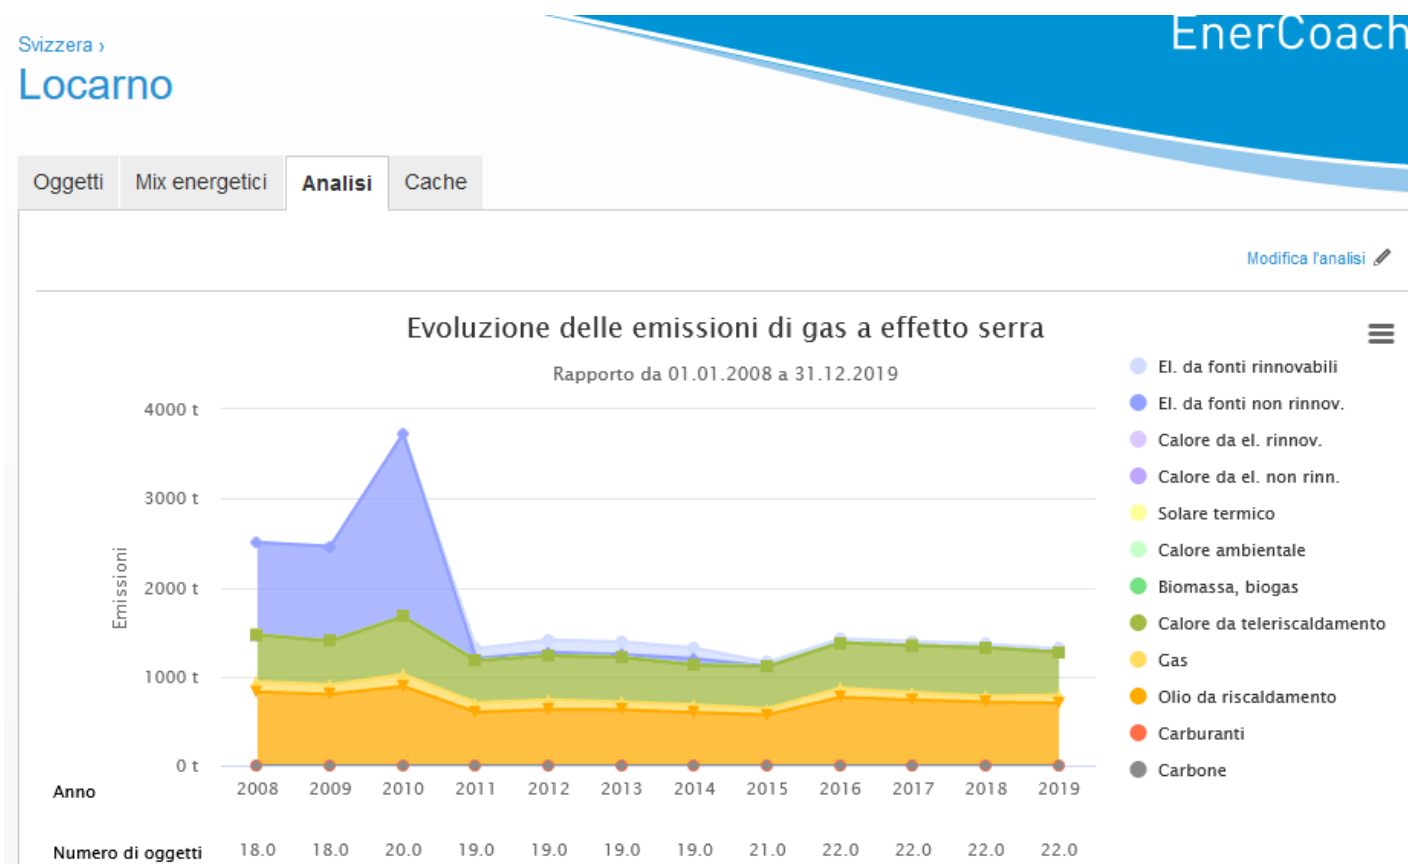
Svizzera ›
Locarno

EnerCoach

Oggetti | Mix energetici | Analisi | Cache

Modifica l'analisi

Evoluzione delle emissioni di gas a effetto serra

Rapporto da 01.01.2008 a 31.12.2019

4000 t
3000 t
2000 t
1000 t
0 t

Emissioni

El. da fonti rinnovabili
El. da fonti non rinnov.
Calore da el. rinnov.
Calore da el. non rinn.
Solare termico
Calore ambientale
Biomassa, biogas
Calore da teleriscaldamento
Gas
Olio da riscaldamento
Carburanti
Carbone

| Anno | 2008 | 2009 | 2010 | 2011 | 2012 | 2013 | 2014 | 2015 | 2016 | 2017 | 2018 | 2019 |
|---|---|---|---|---|---|---|---|---|---|---|---|---|
| Numero di oggetti | 18.0 | 18.0 | 20.0 | 19.0 | 19.0 | 19.0 | 19.0 | 21.0 | 22.0 | 22.0 | 22.0 | 22.0 |